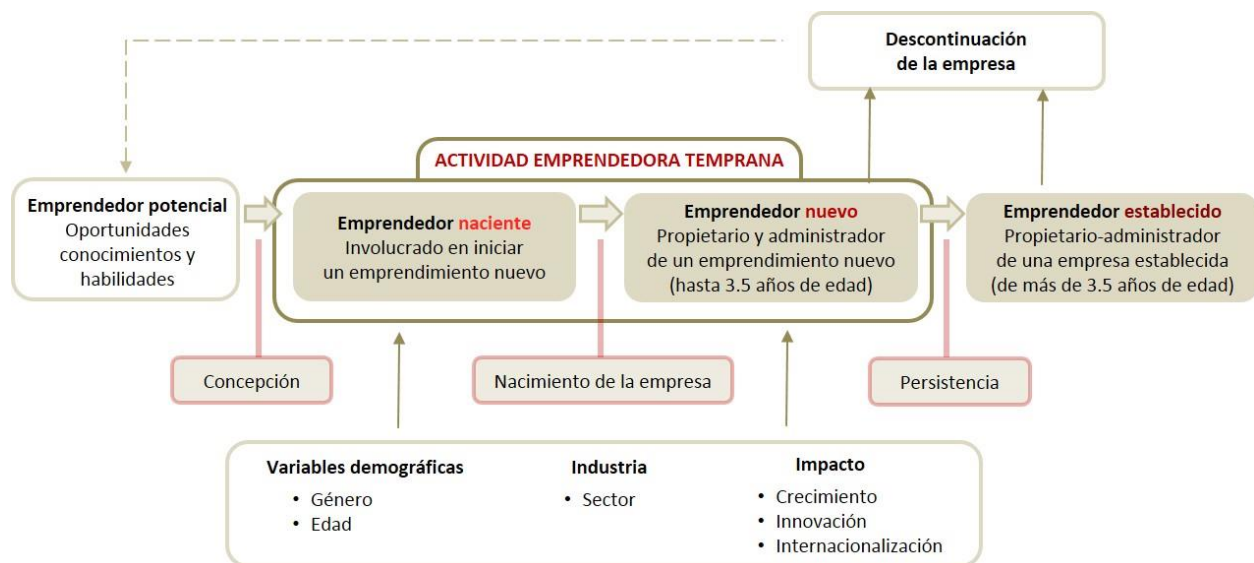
Descontinuación de la empresa

ACTIVIDAD EMPRENDEDORA TEMPRANA

Emprendedor potencial
Oportunidades conocimientos y habilidades

Emprendedor naciente
Involucrado en iniciar un emprendimiento nuevo

Emprendedor nuevo
Propietario y administrador de un emprendimiento nuevo (hasta 3.5 años de edad)

Emprendedor establecido
Propietario-administrador de una empresa establecida (de más de 3.5 años de edad)

Concepción

Nacimiento de la empresa

Persistencia

Variables demográficas
• Género
• Edad

Industria
• Sector

Impacto
• Crecimiento
• Innovación
• Internacionalización